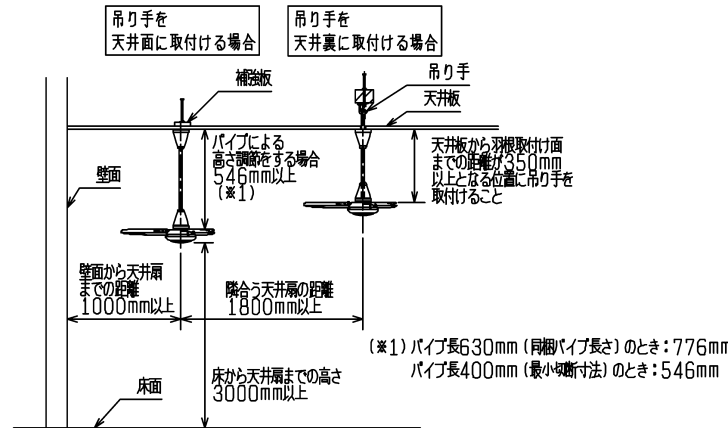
吊り手を
天井面に取付ける場合

吊り手を
天井裏に取付ける場合

補強板

吊り手

天井板

パイプによる
高さ調節をする場合
546mm以上
(※1)

天井板から羽根取付け面
までの距離が350mm
以上となる位置に吊り手を
取付けること

壁面

壁面から天井扇
までの距離
1000mm以上

隣合う天井扇の距離
1800mm以上

(※1) パイプ長630mm (同梱パイプ長さ) のとき：776mm
パイプ長400mm (最小切断寸法) のとき：546mm

床面

床から天井扇までの高さ
3000mm以上